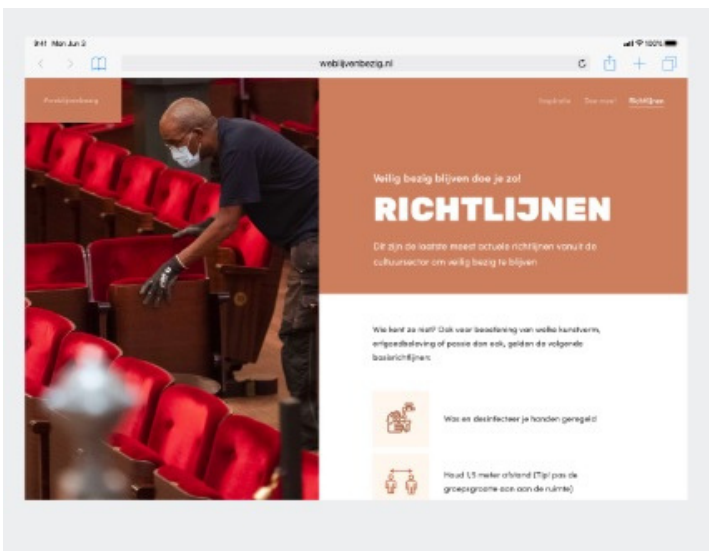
9:41 Mon Jun 3

100%

webiijvenbezig.nl

#wijblijvenbezig

Inspiratie Doe mee! Richtlijnen

Veilig bezig blijven doe je zo!

RICHTLIJNEN

Dit zijn de laatste meest actuele richtlijnen vanuit de cultuursector om veilig bezig te blijven

Wie bent ze niet? Ook voor beoefening van welke kunstvorm, erfgoedbeleving of passie dan ook, gelden de volgende basisrichtlijnen:

Was en desinfecteer je handen geregeld

Houd 1,5 meter afstand (Tip! pas de groepsgroote aan aan de ruimte)